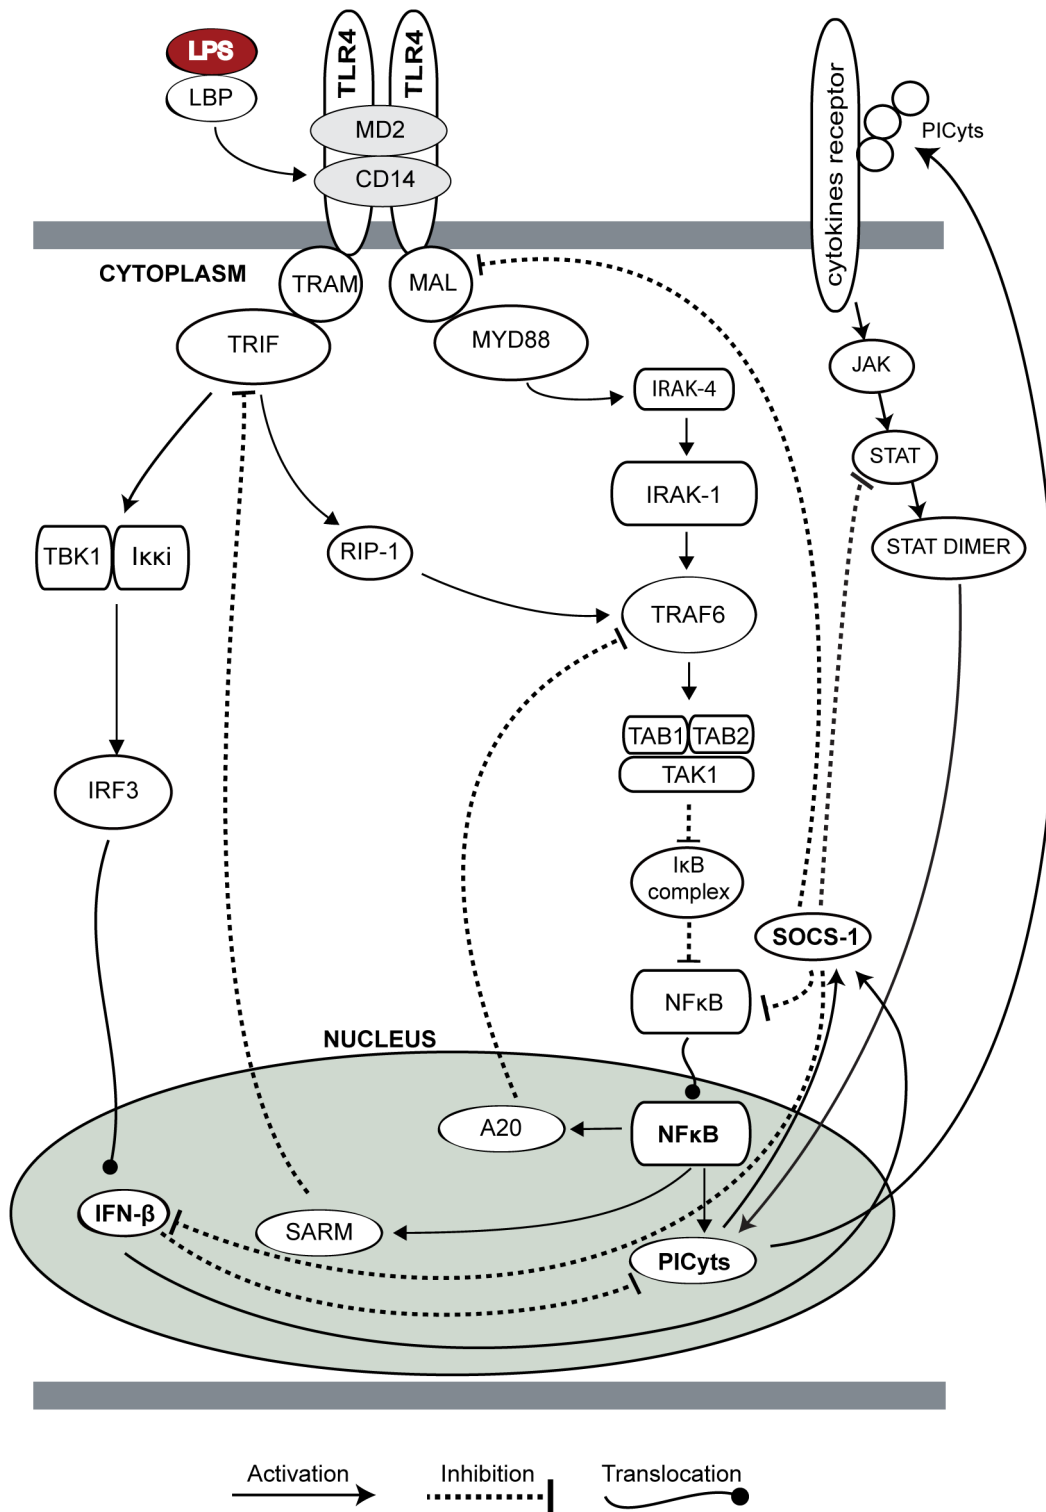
LPS
LBP
TLR4
TLR4
MD2
CD14
cytokines receptor
PICyts
CYTOPLASM
TRAM
MAL
TRIF
MYD88
JAK
IRAK-4
STAT
IRAK-1
STAT DIMER
TBK1
IKKi
RIP-1
TRAF6
TAB1
TAB2
TAK1
IRF3
IκB complex
SOCS-1
NFκB
NUCLEUS
A20
NFκB
IFN-β
SARM
PICyts

Activation
Inhibition
Translocation